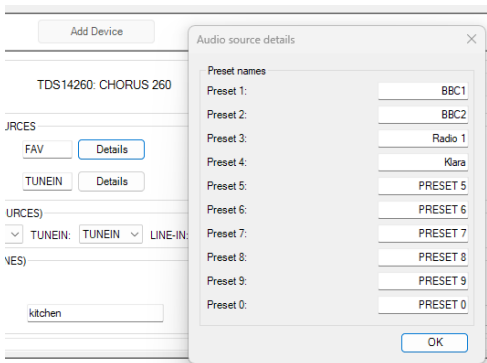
Add Device

TDS14260: CHORUS 260

URCES

FAV Details

TUNEIN Details

URCES)

TUNEIN: TUNEIN LINE-IN:

NES)

kitchen

Audio source details

Preset names

| | |
|---|---|
| Preset 1: | BBC1 |
| Preset 2: | BBC2 |
| Preset 3: | Radio 1 |
| Preset 4: | Klara |
| Preset 5: | PRESET 5 |
| Preset 6: | PRESET 6 |
| Preset 7: | PRESET 7 |
| Preset 8: | PRESET 8 |
| Preset 9: | PRESET 9 |
| Preset 0: | PRESET 0 |

OK